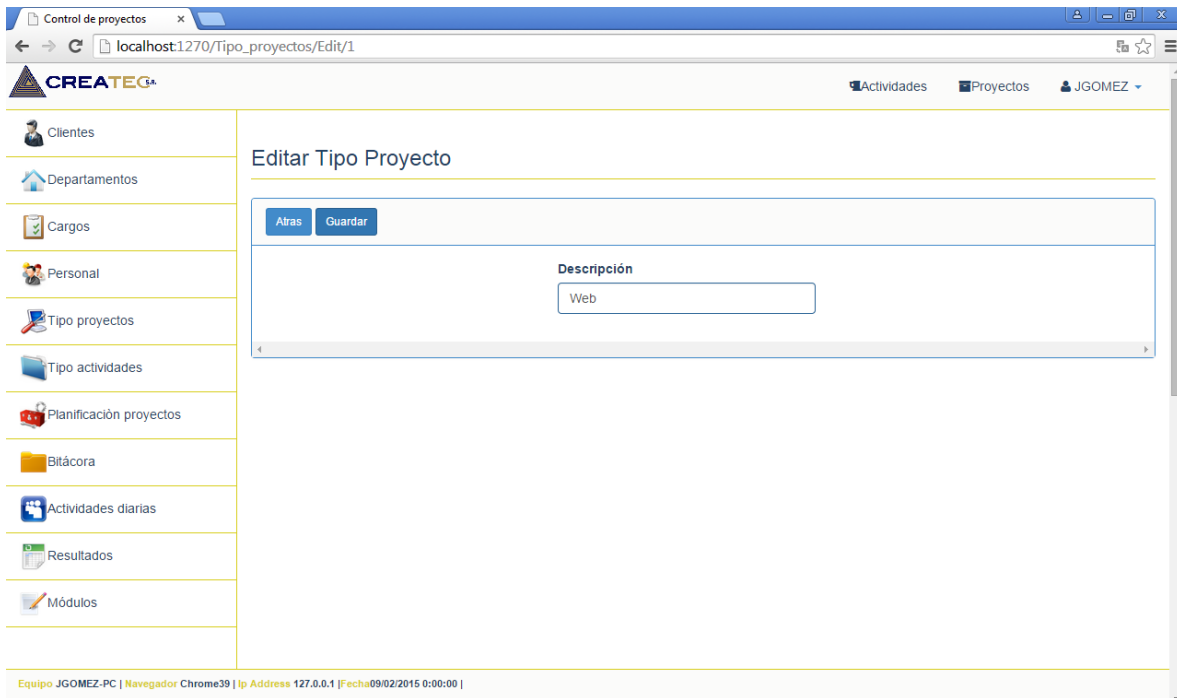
Control de proyectos ×

localhost:1270/Tipo_proyectos/Edit/1

CREATEC S.A.

Actividades Proyectos JGOMEZ

Clientes

Departamentos

Cargos

Personal

Tipo proyectos

Tipo actividades

Planificación proyectos

Bitácora

Actividades diarias

Resultados

Módulos

Editar Tipo Proyecto

Atras Guardar

Descripción

Web

Equipo JGOMEZ-PC | Navegador Chrome39 | Ip Address 127.0.0.1 |Fecha09/02/2015 0:00:00 |